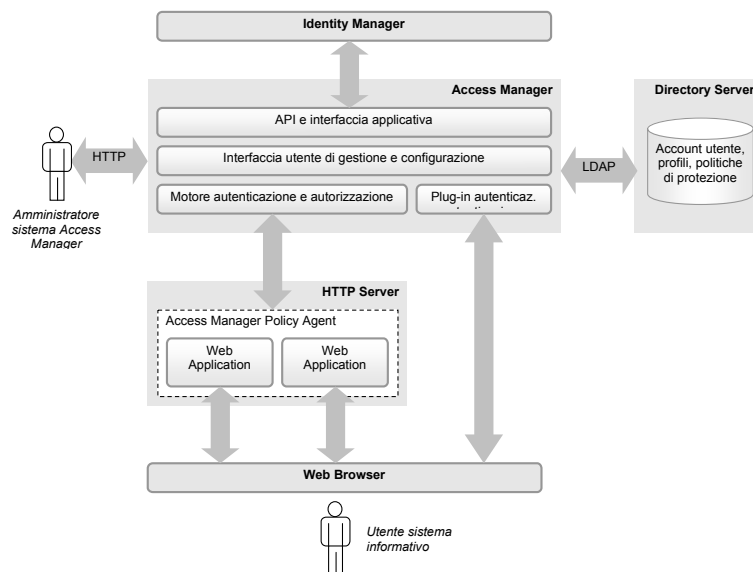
Identity Manager

Access Manager

API e interfaccia applicativa

Interfaccia utente di gestione e configurazione

Motore autenticazione e autorizzazione

Plug-in autenticaz. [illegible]

HTTP

Amministratore sistema Access Manager

LDAP

Directory Server

Account utente, profili, politiche di protezione

HTTP Server

Access Manager Policy Agent

Web Application

Web Application

Web Browser

Utente sistema informativo